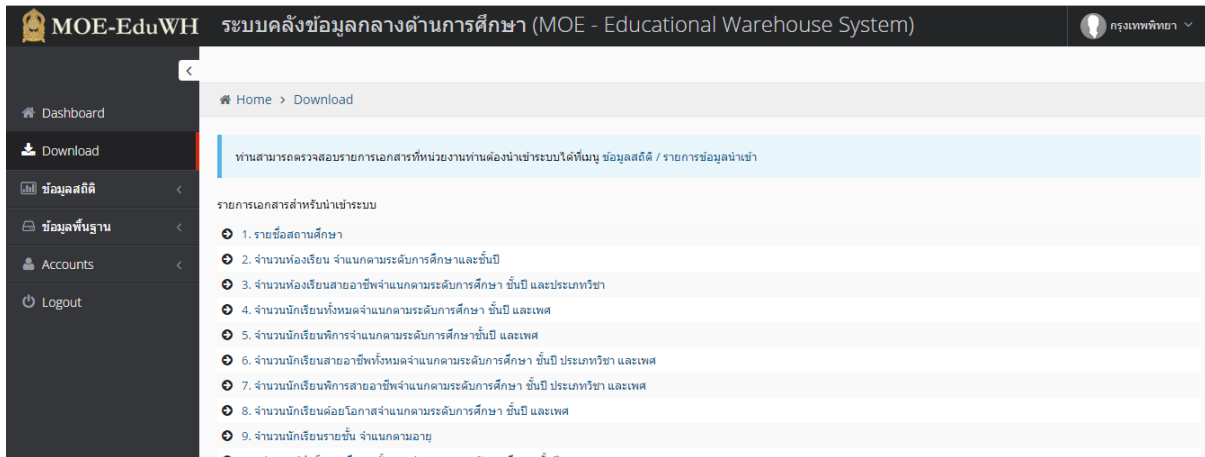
MOE-EduWH ระบบคลังข้อมูลกลางด้านการศึกษา (MOE - Educational Warehouse System)

กรุงเทพพิทยา

Dashboard
Download
ข้อมูลสถิติ
ข้อมูลพื้นฐาน
Accounts
Logout

Home > Download

ท่านสามารถตรวจสอบรายการเอกสารที่หน่วยงานท่านต้องนำเข้าระบบได้ที่เมนู ข้อมูลสถิติ / รายการข้อมูลนำเข้า

รายการเอกสารสำหรับนำเข้าระบบ

1. รายชื่อสถานศึกษา
2. จำนวนห้องเรียน จำแนกตามระดับการศึกษาและชั้นปี
3. จำนวนห้องเรียนสายอาชีพจำแนกตามระดับการศึกษา ชั้นปี และประเภทวิชา
4. จำนวนนักเรียนทั้งหมดจำแนกตามระดับการศึกษา ชั้นปี และเพศ
5. จำนวนนักเรียนพิการจำแนกตามระดับการศึกษาชั้นปี และเพศ
6. จำนวนนักเรียนสายอาชีพทั้งหมดจำแนกตามระดับการศึกษา ชั้นปี ประเภทวิชา และเพศ
7. จำนวนนักเรียนพิการสายอาชีพจำแนกตามระดับการศึกษา ชั้นปี ประเภทวิชา และเพศ
8. จำนวนนักเรียนด้อยโอกาสจำแนกตามระดับการศึกษา ชั้นปี และเพศ
9. จำนวนนักเรียนรายชั้น จำแนกตามอายุ
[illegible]